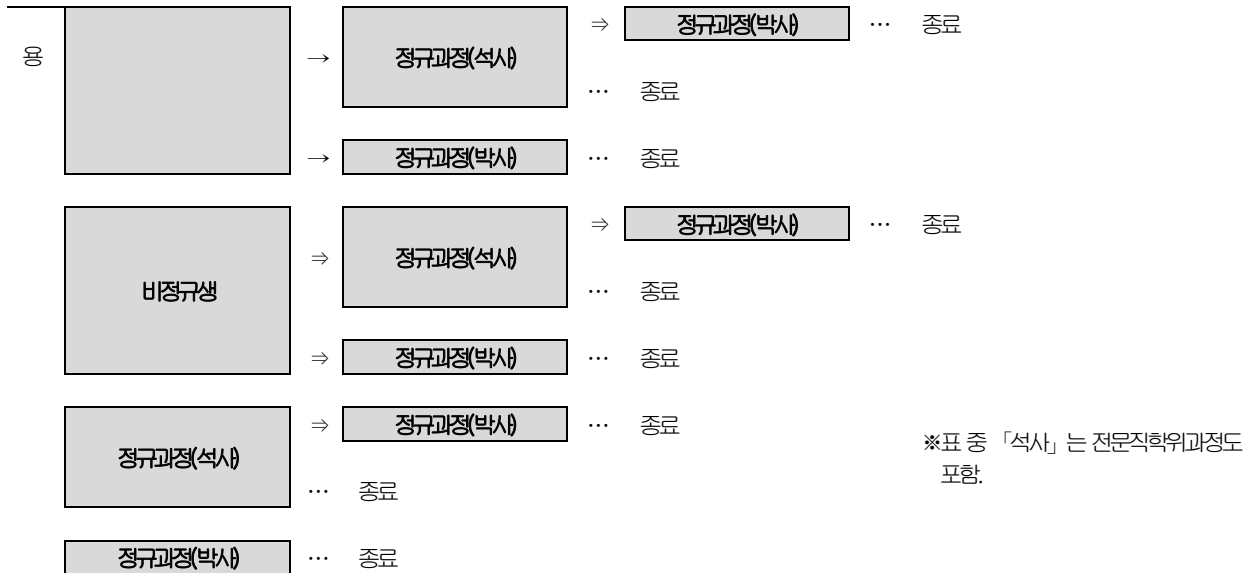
용

→ 정규과정(석사) ⇒ 정규과정(박사) … 종료

… 종료

→ 정규과정(박사) … 종료

비정규생 ⇒ 정규과정(석사) ⇒ 정규과정(박사) … 종료

… 종료

⇒ 정규과정(박사) … 종료

정규과정(석사) ⇒ 정규과정(박사) … 종료

… 종료

※표 중 「석사」는 전문직학위과정도 포함.

정규과정(박사) … 종료